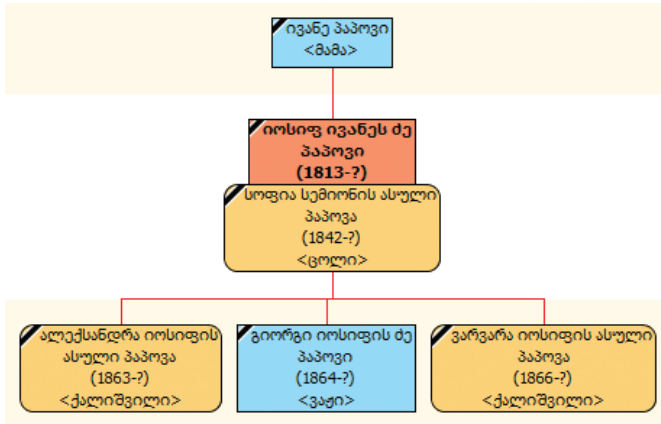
ივანე პაპოვი
<მამა>

იოსიფ ივანეს ძე პაპოვი
(1813-?)

სოფია სემიონის ასული პაპოვა
(1842-?)
<ცოლი>

ალექსანდრა იოსიფის ასული პაპოვა
(1863-?)
<ქალიშვილი>

გიორგი იოსიფის ძე პაპოვი
(1864-?)
<ვაჟი>

ვარვარა იოსიფის ასული პაპოვა
(1866-?)
<ქალიშვილი>